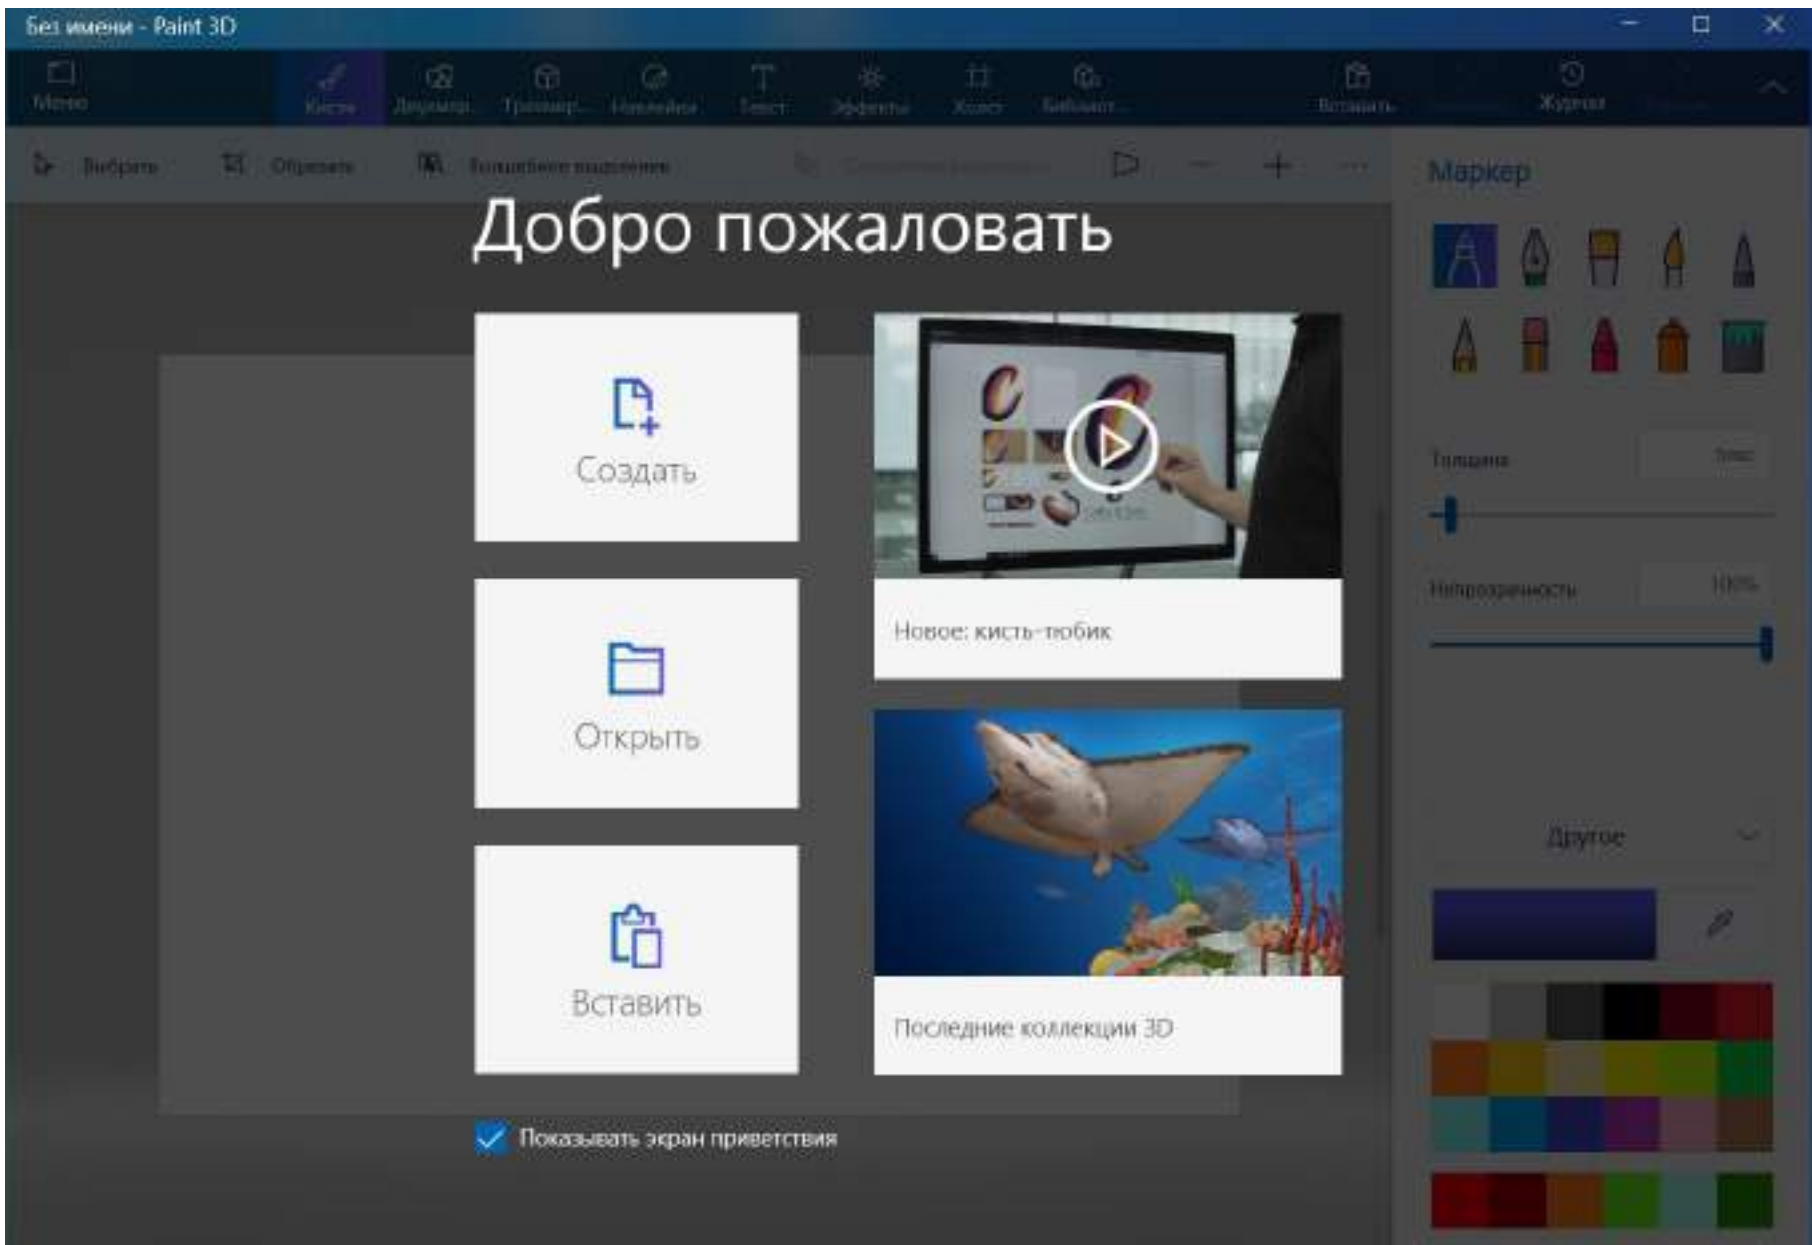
Без имени - Paint 3D

Меню
Кисти
Двумерн...
Трехмер...
Наклейки
Текст
Эффекты
Холст
Библиот...
Вставить
Журнал

Выбрать
Обрезать
Волшебное выделение

Маркер

Толщина
Непрозрачность

Другое

Добро пожаловать

Создать

Открыть

Вставить

Новое: кисть-тюбик

Последние коллекции 3D

Показывать экран приветствия